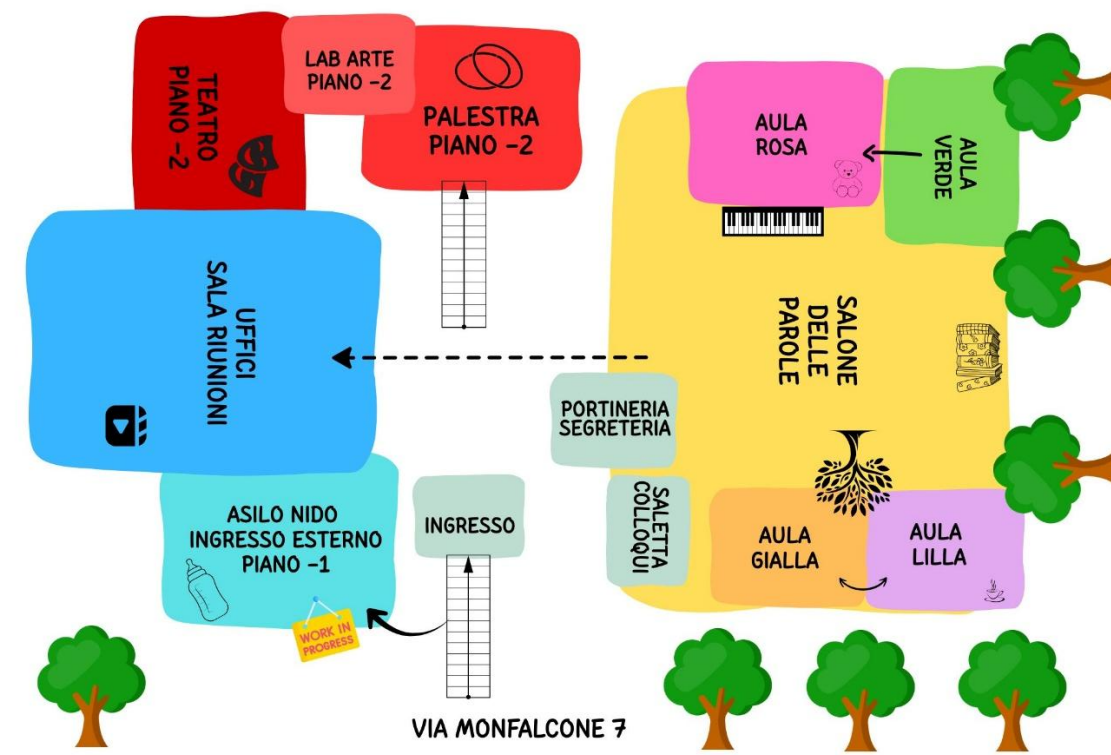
TEATRO
PIANO -2

LAB ARTE
PIANO -2

PALESTRA
PIANO -2

AULA
ROSA

AULA
VERDE

UFFICI
SALA RIUNIONI

SALONE
DELLE
PAROLE

PORTINERIA
SEGRETERIA

SALETTA
COLLOQUI

ASILO NIDO
INGRESSO ESTERNO
PIANO -1

WORK IN
PROGRESS

INGRESSO

AULA
GIALLA

AULA
LILLA

VIA MONFALCONE 7